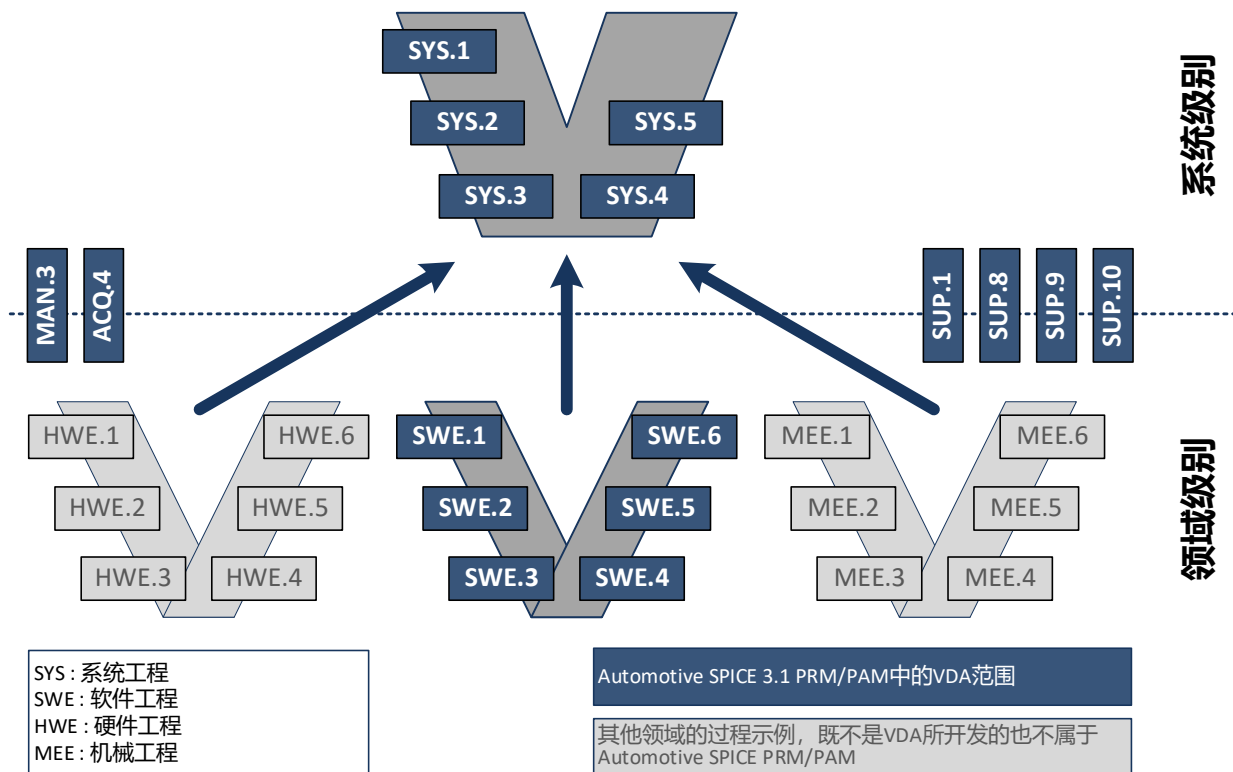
SYS.1

SYS.2

SYS.5

SYS.3

SYS.4

系统级别

MAN.3

ACQ.4

SUP.1

SUP.8

SUP.9

SUP.10

HWE.1

HWE.6

HWE.2

HWE.5

HWE.3

HWE.4

SWE.1

SWE.6

SWE.2

SWE.5

SWE.3

SWE.4

MEE.1

MEE.6

MEE.2

MEE.5

MEE.3

MEE.4

领域级别

SYS : 系统工程
SWE : 软件工程
HWE : 硬件工程
MEE : 机械工程

Automotive SPICE 3.1 PRM/PAM中的VDA范围

其他领域的过程示例，既不是VDA所开发的也不属于 Automotive SPICE PRM/PAM